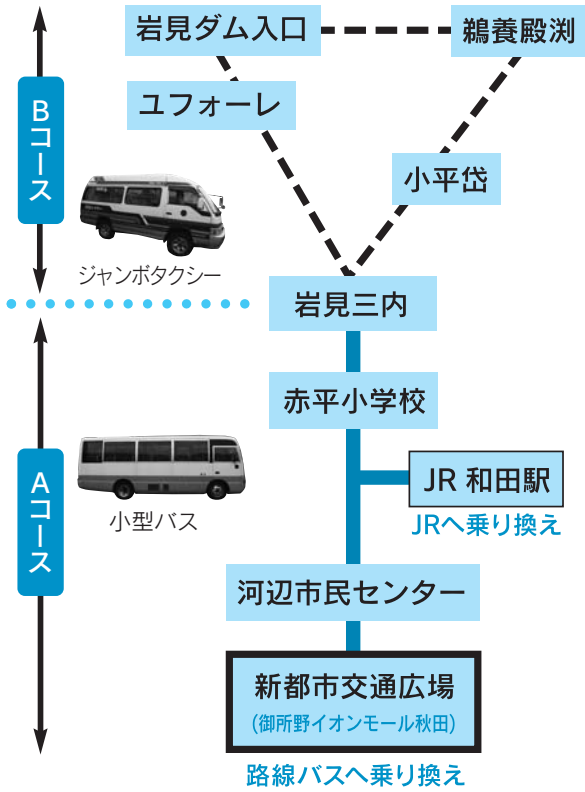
Bコース

ジャンボタクシー

Aコース

小型バス

岩見ダム入口

鵜養殿渕

ユフォーレ

小平岱

岩見三内

赤平小学校

JR 和田駅

JRへ乗り換え

河辺市民センター

新都市交通広場

(御所野イオンモール秋田)

路線バスへ乗り換え